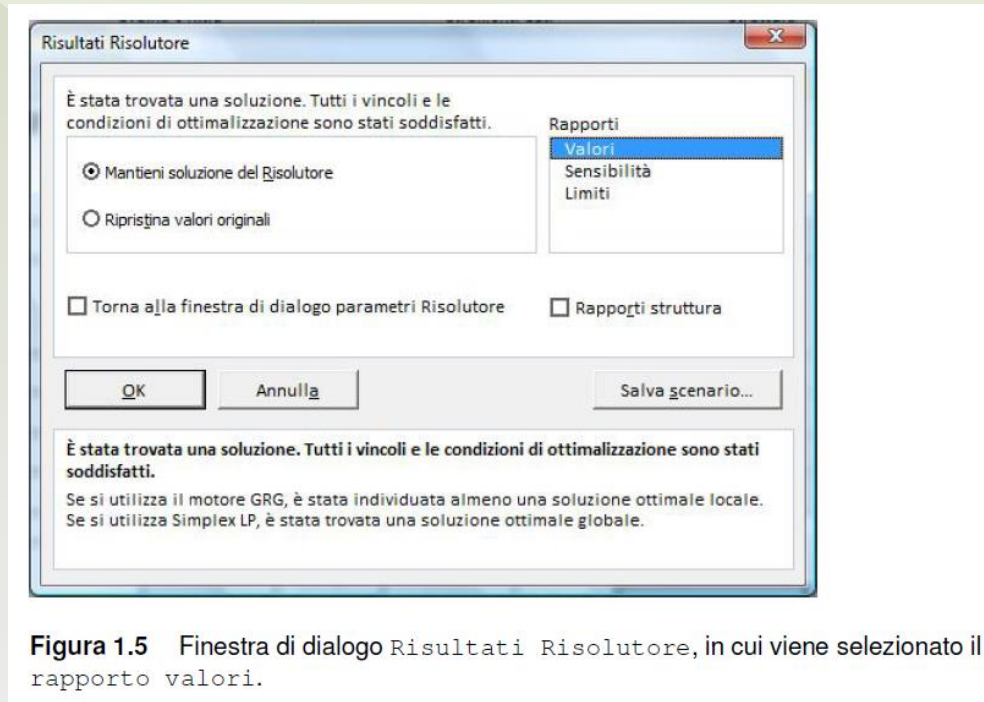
Risultati Risolutore

È stata trovata una soluzione. Tutti i vincoli e le condizioni di ottimalizzazione sono stati soddisfatti.

Rapporti
Valori
Sensibilità
Limiti

Mantieni soluzione del Risolutore

Ripristina valori originali

Torna alla finestra di dialogo parametri Risolutore

Rapporti struttura

OK

Annulla

Salva scenario...

**È stata trovata una soluzione. Tutti i vincoli e le condizioni di ottimalizzazione sono stati soddisfatti.**
Se si utilizza il motore GRG, è stata individuata almeno una soluzione ottimale locale. Se si utilizza Simplex LP, è stata trovata una soluzione ottimale globale.

**Figura 1.5** Finestra di dialogo Risultati Risolutore, in cui viene selezionato il rapporto valori.